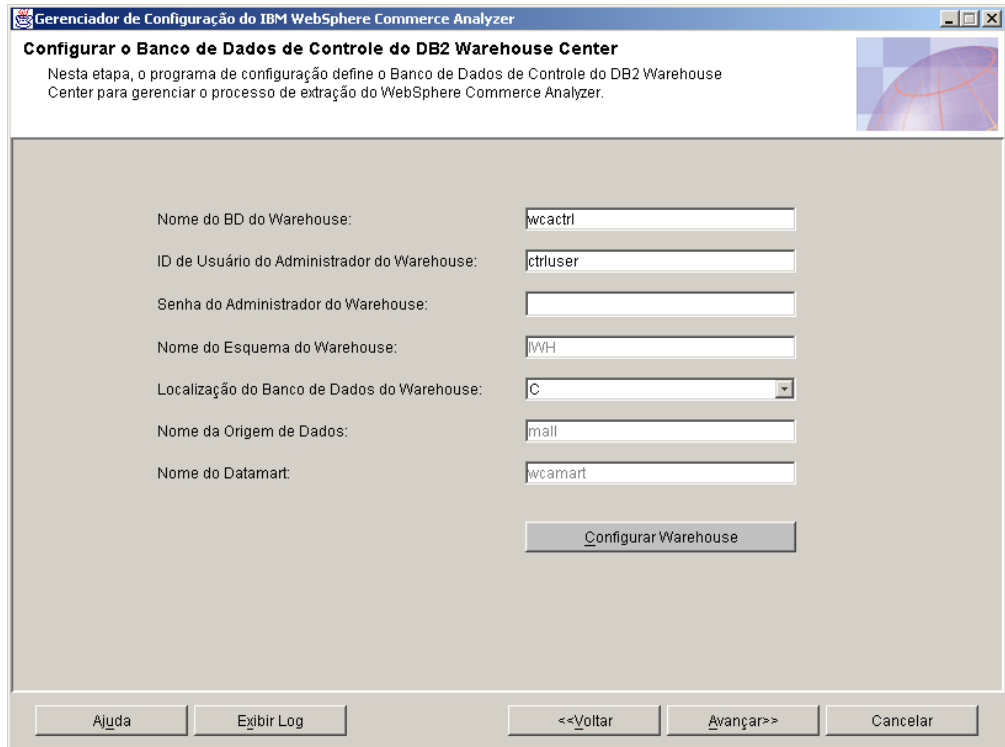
Gerenciador de Configuração do IBM WebSphere Commerce Analyzer

Configurar o Banco de Dados de Controle do DB2 Warehouse Center

Nesta etapa, o programa de configuração define o Banco de Dados de Controle do DB2 Warehouse Center para gerenciar o processo de extração do WebSphere Commerce Analyzer.

Nome do BD do Warehouse: wcactrl

ID de Usuário do Administrador do Warehouse: ctrluser

Senha do Administrador do Warehouse:

Nome do Esquema do Warehouse: IWH

Localização do Banco de Dados do Warehouse: C

Nome da Origem de Dados: mall

Nome do Datamart: wcamart

Configurar Warehouse

Ajuda Exibir Log <<Voltar Avançar>> Cancelar